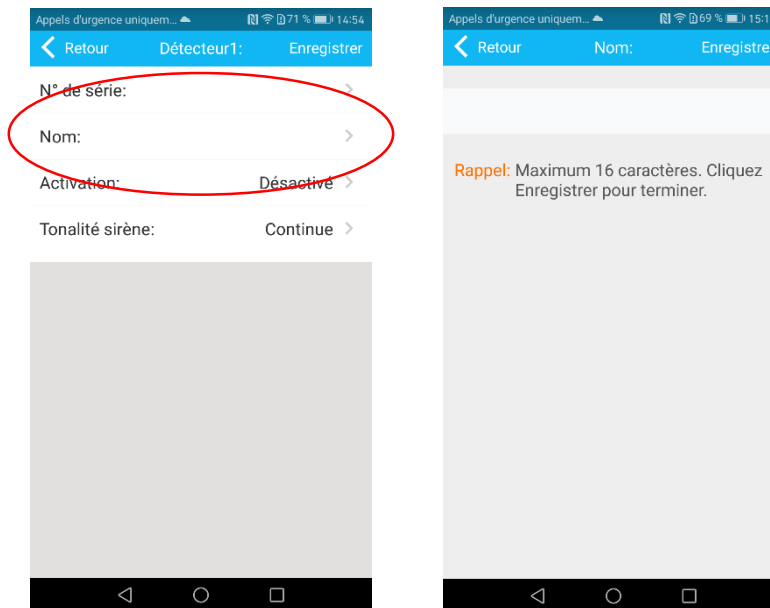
Appels d'urgence uniquem... 71 % 14:54

Retour Détecteur1: Enregistrer

N° de série:

Nom:

Activation: Désactivé

Tonalité sirène: Continue

Appels d'urgence uniquem... 69 % 15:1

Retour Nom: Enregistre

Rappel: Maximum 16 caractères. Cliquez Enregistrer pour terminer.